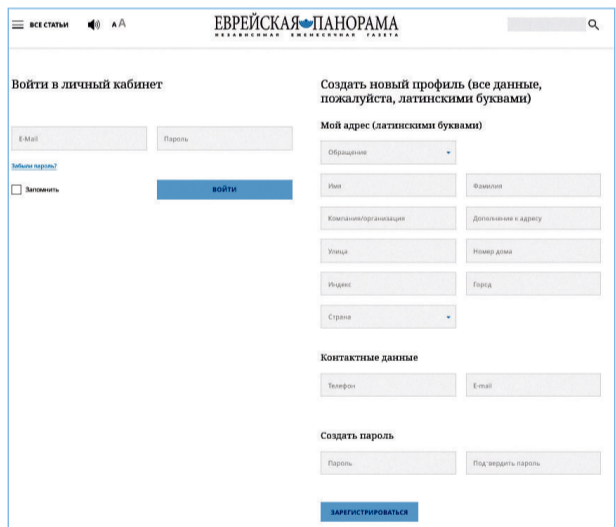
ВСЕ СТАТЬИ A A

ЕВРЕЙСКАЯ ПАНОРАМА
НЕЗАВИСИМАЯ ЕЖЕМЕСЯЧНАЯ ГАЗЕТА

Войти в личный кабинет

E-Mail

Пароль

Забыли пароль?

Запомнить

ВОЙТИ

Создать новый профиль (все данные, пожалуйста, латинскими буквами)

Мой адрес (латинскими буквами)

Обращение

Имя

Фамилия

Компания/организация

Дополнение к адресу

Улица

Номер дома

Индекс

Город

Страна

Контактные данные

Телефон

E-mail

Создать пароль

Пароль

Подтвердить пароль

ЗАРЕГИСТРИРОВАТЬСЯ